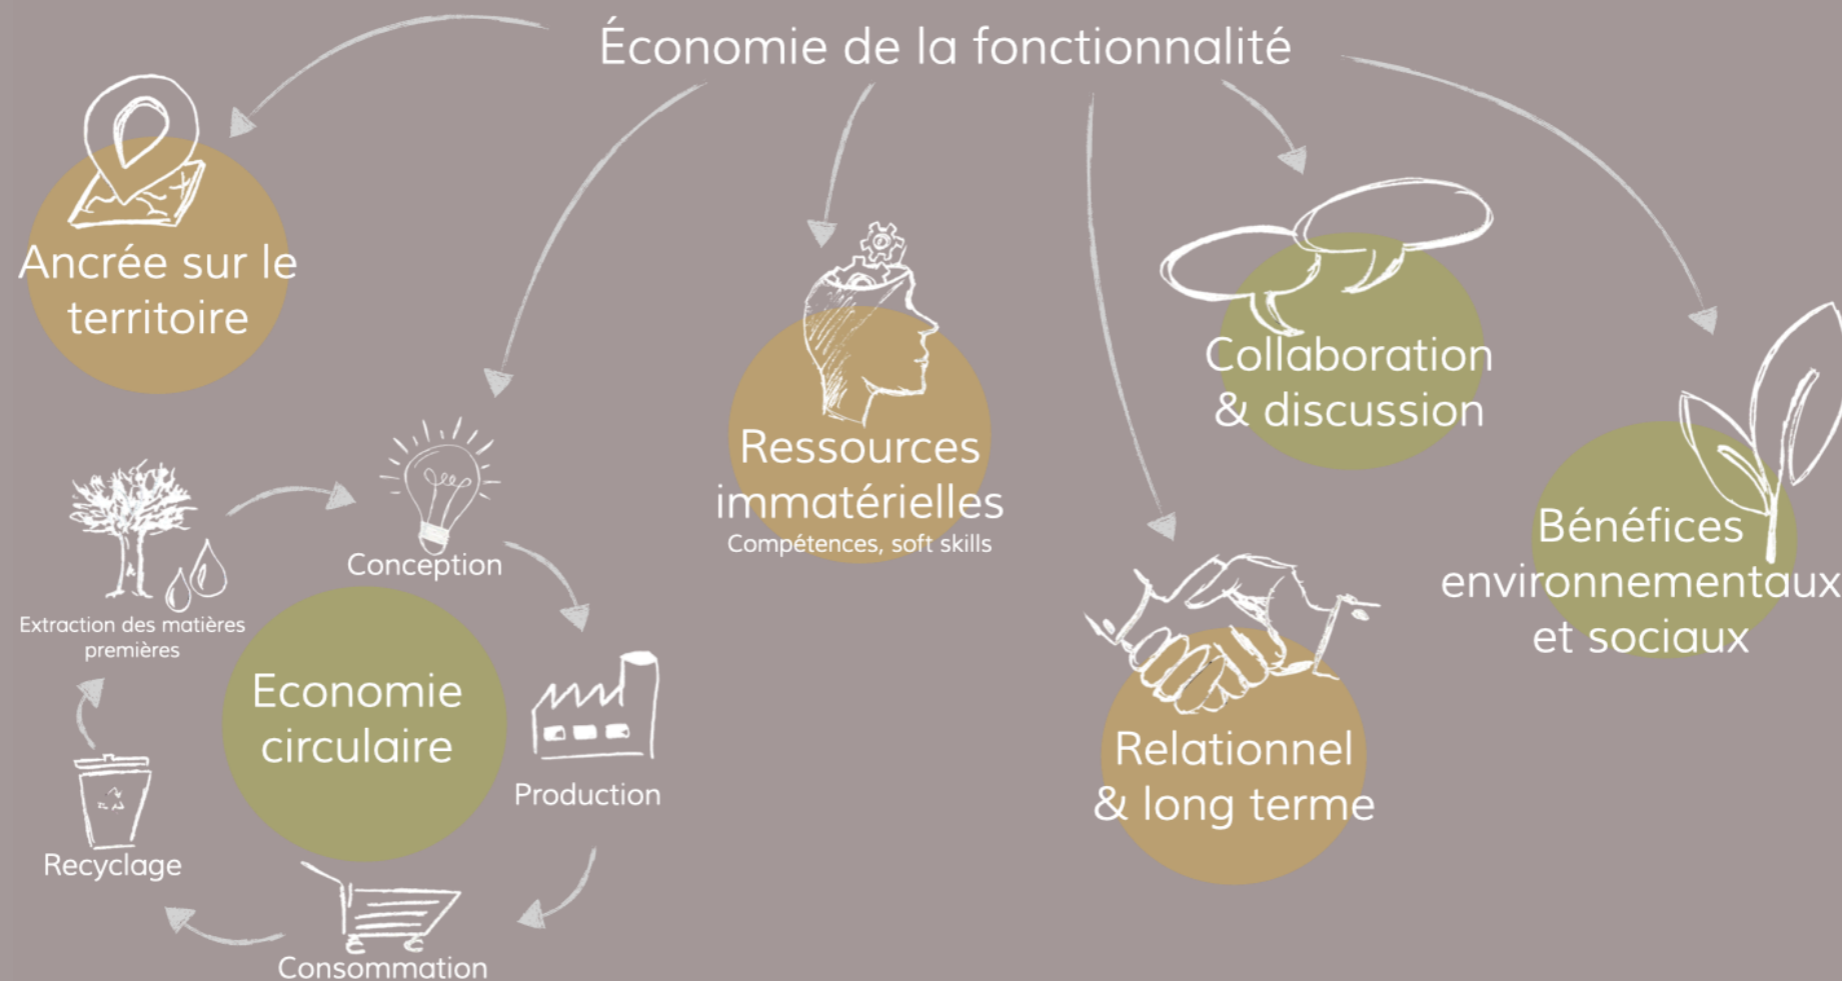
Économie de la fonctionnalité

Ancrée sur le territoire

Ressources immatérielles
Compétences, soft skills

Collaboration & discussion

Bénéfices environnementaux et sociaux

Relationnel & long terme

Conception

Extraction des matières premières

Economie circulaire

Production

Recyclage

Consommation